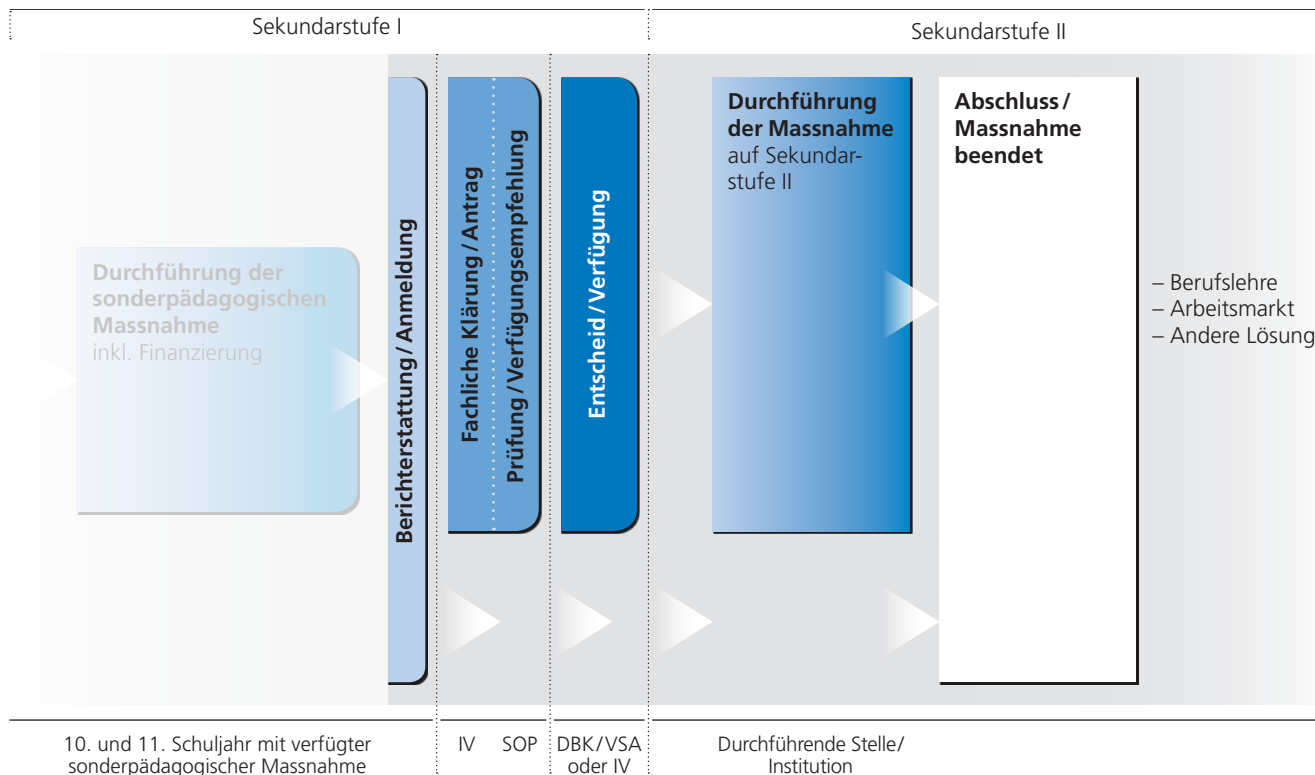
Sekundarstufe I

Sekundarstufe II

Durchführung der sonderpädagogischen Massnahme
inkl. Finanzierung

Berichterstattung / Anmeldung

Fachliche Klärung / Antrag

Prüfung / Verfügungsempfehlung

Entscheid / Verfügung

Durchführung der Massnahme
auf Sekundarstufe II

Abschluss / Massnahme beendet

– Berufslehre
– Arbeitsmarkt
– Andere Lösung

10. und 11. Schuljahr mit verfügter sonderpädagogischer Massnahme

IV SOP

DBK / VSA oder IV

Durchführende Stelle / Institution